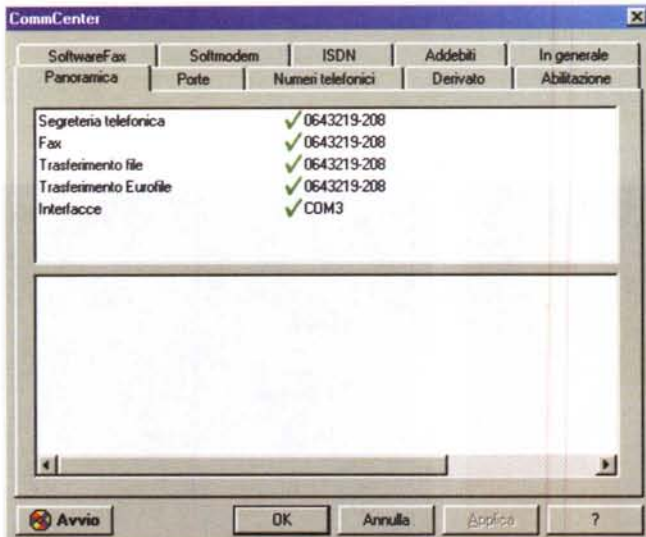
CommCenter

SoftwareFax | Softmodem | ISDN | Addebiti | In generale
Panoramica | Porte | Numeri telefonici | Derivato | Abilitazione

| | |
|---|---|
| Segreteria telefonica | ✓ 0643219-208 |
| Fax | ✓ 0643219-208 |
| Trasferimento file | ✓ 0643219-208 |
| Trasferimento Eurofile | ✓ 0643219-208 |
| Interfacce | ✓ COM3 |

Avvio | OK | Annulla | Applica | ?